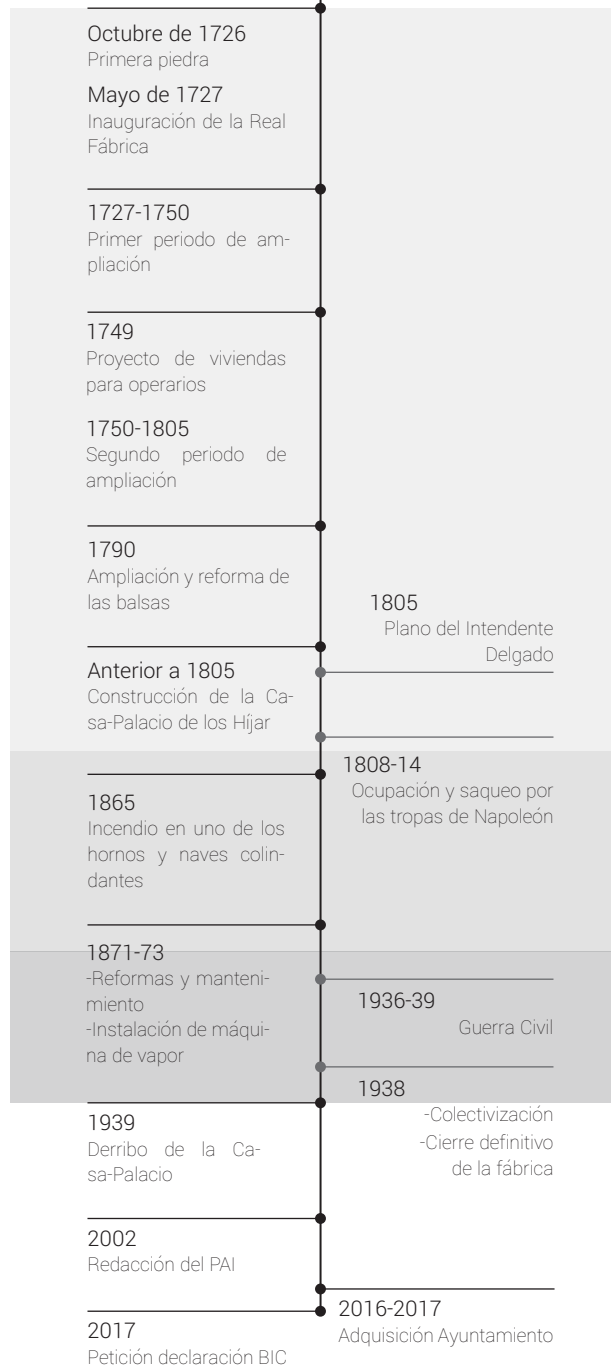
Octubre de 1726
Primera piedra

Mayo de 1727
Inauguración de la Real Fábrica

1727-1750
Primer periodo de ampliación

1749
Proyecto de viviendas para operarios

1750-1805
Segundo periodo de ampliación

1790
Ampliación y reforma de las balsas

1805
Plano del Intendente Delgado

Anterior a 1805
Construcción de la Casa-Palacio de los Híjar

1808-14
Ocupación y saqueo por las tropas de Napoleón

1865
Incendio en uno de los hornos y naves colindantes

1871-73
-Reformas y mantenimiento
-Instalación de máquina de vapor

1936-39
Guerra Civil

1938
-Colectivización
-Cierre definitivo de la fábrica

1939
Derribo de la Casa-Palacio

2002
Redacción del PAI

2016-2017
Adquisición Ayuntamiento

2017
Petición declaración BIC